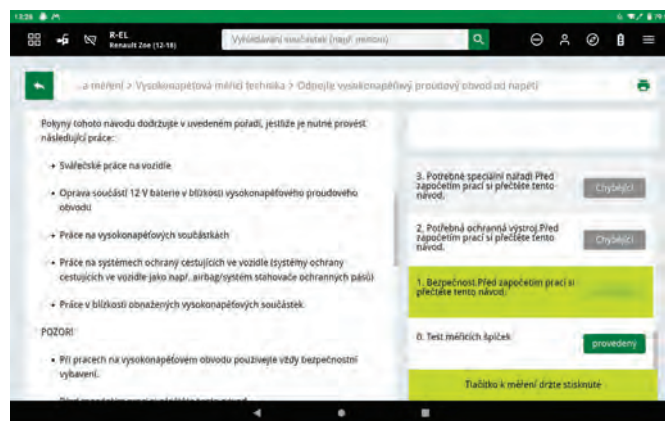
13:26

R-EL
Renault Zoe (12-18)

Vyhledávání součástek (např. motoru)

...a měření > Vysokonapěťová měřicí technika > Odpojte vysokonapěťový proudový obvod od napětí

Pokyny tohoto návodu dodržujte v uvedeném pořadí, jestliže je nutné provést následující práce:

• Svářečské práce na vozidle

• Oprava součástí 12 V baterie v blízkosti vysokonapěťového proudového obvodu

• Práce na vysokonapěťových součástkách

• Práce na systémech ochrany cestujících ve vozidle (systémy ochrany cestujících ve vozidle jako např. airbag/systém stahovače ochranných pásů)

• Práce v blízkosti obnažených vysokonapěťových součástek

POZOR!

• Při pracech na vysokonapěťovém obvodu používejte vždy bezpečnostní vybavení.

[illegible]

3. Potřebné speciální nářadí Před započetím prací si přečtěte tento návod.

Chybějící

2. Potřebná ochranná výstroj Před započetím prací si přečtěte tento návod.

Chybějící

1. Bezpečnost Před započetím prací si přečtěte tento návod.

0. Test měřicích špiček

provedený

Tlačítko k měření držte stisknuté